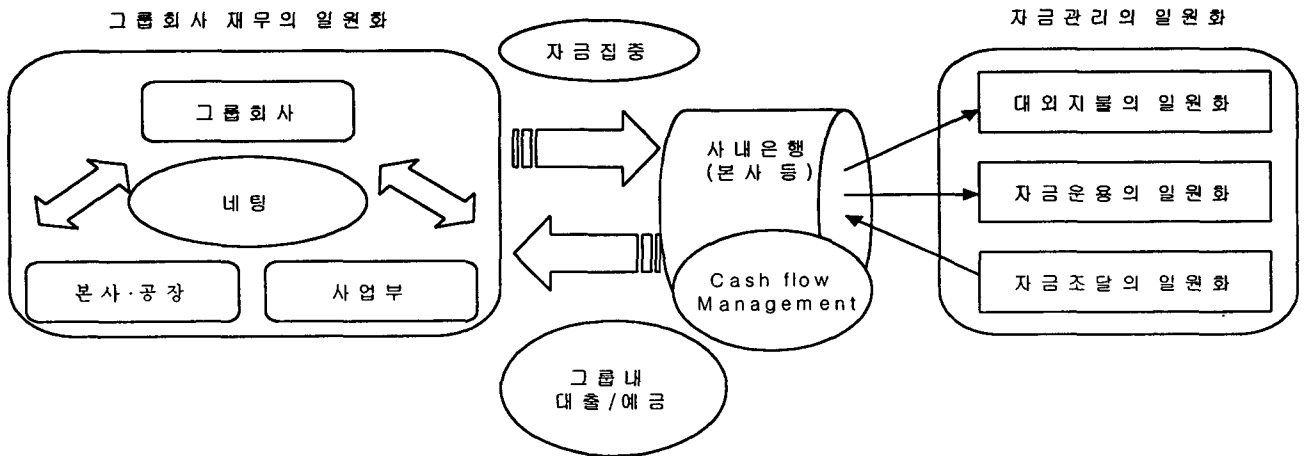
그룹회사 재무의 일원화

그룹회사

네팅

본사·공장

사업부

자금집중

사내은행
(본사 등)

Cash flow Management

그룹내
대출/예금

자금관리의 일원화

대외지불의 일원화

자금운용의 일원화

자금조달의 일원화